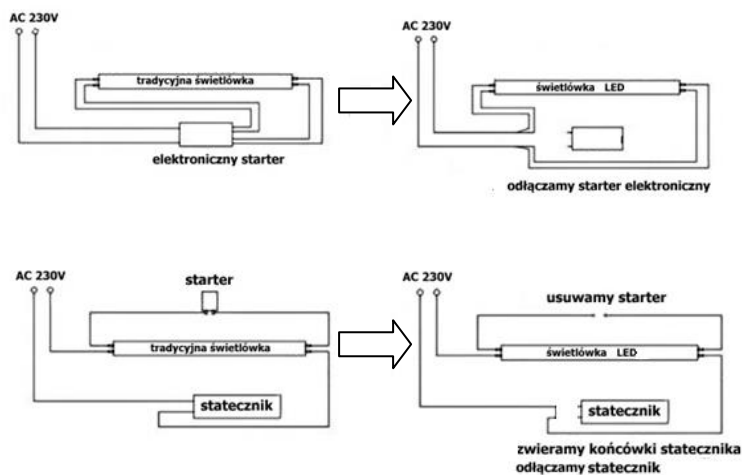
AC 230V

tradycyjna świetlówka

elektroniczny starter

AC 230V

świetlówka LED

odłączamy starter elektroniczny

AC 230V

starter

tradycyjna świetlówka

statecznik

AC 230V

usuwamy starter

świetlówka LED

statecznik

zwieramy końcówki statecznika
odłączamy statecznik